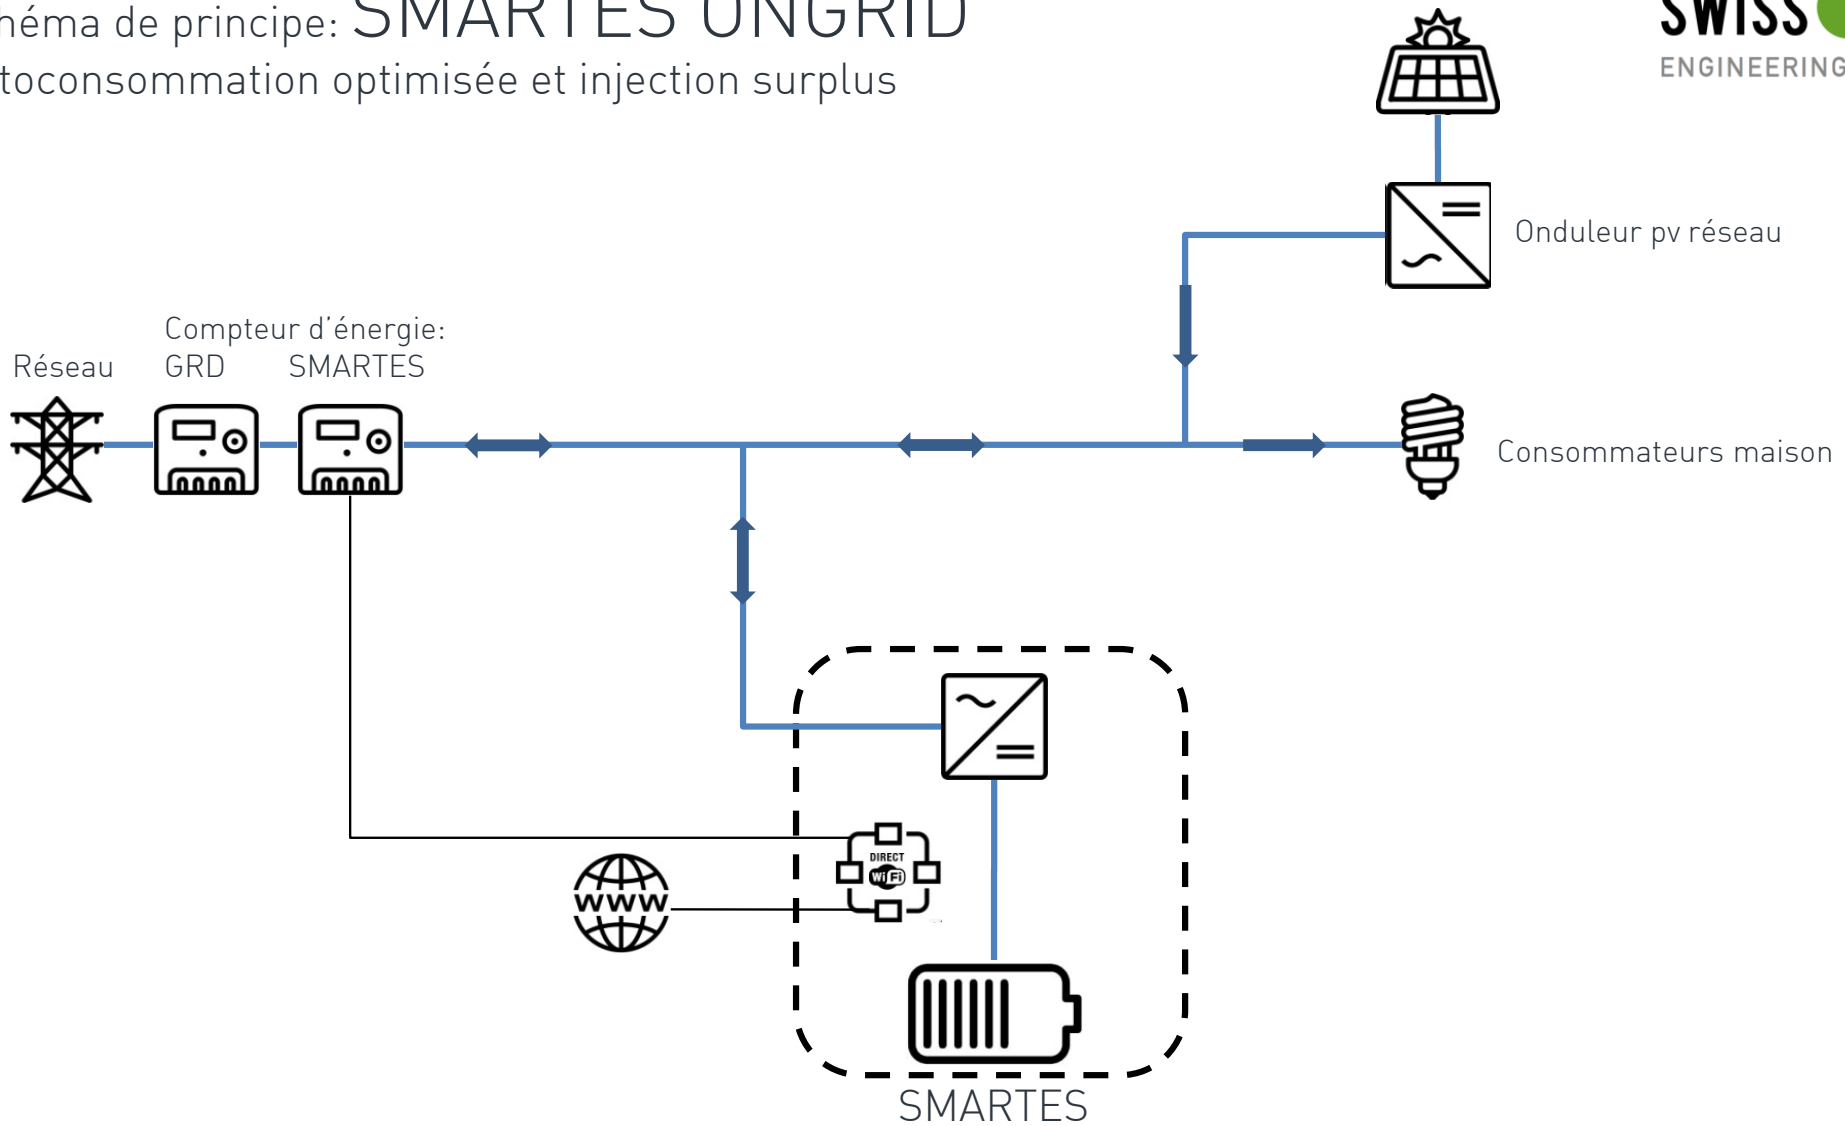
héma de principe: SMARTES ONGRID
toconsommation optimisée et injection surplus

SWISS
ENGINEERING

Onduleur pv réseau

Compteur d'énergie:
Réseau GRD SMARTES

Consommateurs maison

DIRECT
WiFi

WWW

SMARTES